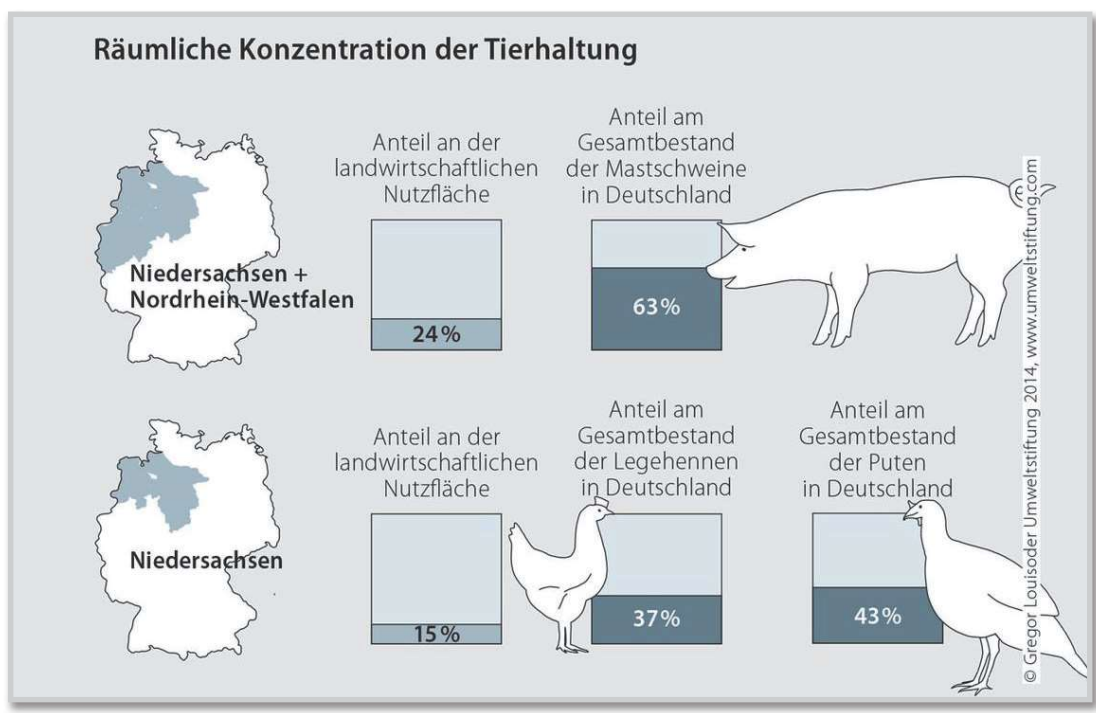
Räumliche Konzentration der Tierhaltung

Niedersachsen + Nordrhein-Westfalen

Anteil an der landwirtschaftlichen Nutzfläche

24%

Anteil am Gesamtbestand der Mastschweine in Deutschland

63%

Niedersachsen

Anteil an der landwirtschaftlichen Nutzfläche

15%

Anteil am Gesamtbestand der Legehennen in Deutschland

37%

Anteil am Gesamtbestand der Puten in Deutschland

43%

© Gregor Louisoder Umweltstiftung 2014, www.umweltstiftung.com